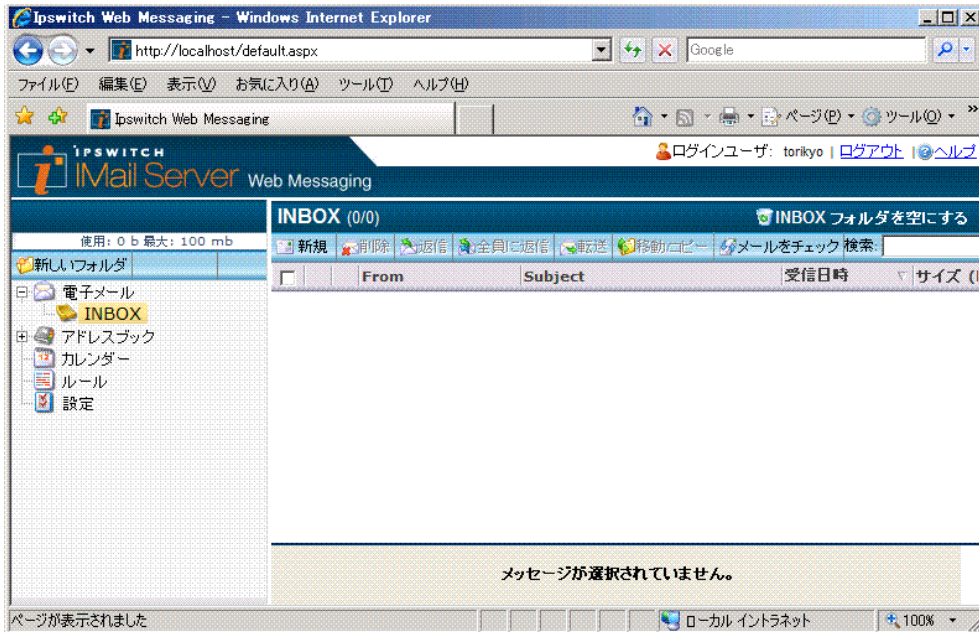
Ipswitch Web Messaging - Windows Internet Explorer

http://localhost/default.aspx

Google

ファイル(F) 編集(E) 表示(V) お気に入り(A) ツール(T) ヘルプ(H)

Ipswitch Web Messaging

ページ(P) ツール(O)

IPSWITCH
IMail Server Web Messaging

ログインユーザ: torikyo | ログアウト | ヘルプ

使用: 0 b 最大: 100 mb

新しいフォルダ

電子メール
INBOX
アドレスブック
カレンダー
ルール
設定

INBOX (0/0)

INBOX フォルダを空にする

新規 削除 返信 全員に返信 転送 移動/コピー メールをチェック 検索:

| | From | Subject | 受信日時 | サイズ (|
|---|---|---|---|---|

メッセージが選択されていません。

ページが表示されました

ローカル イントラネット

100%